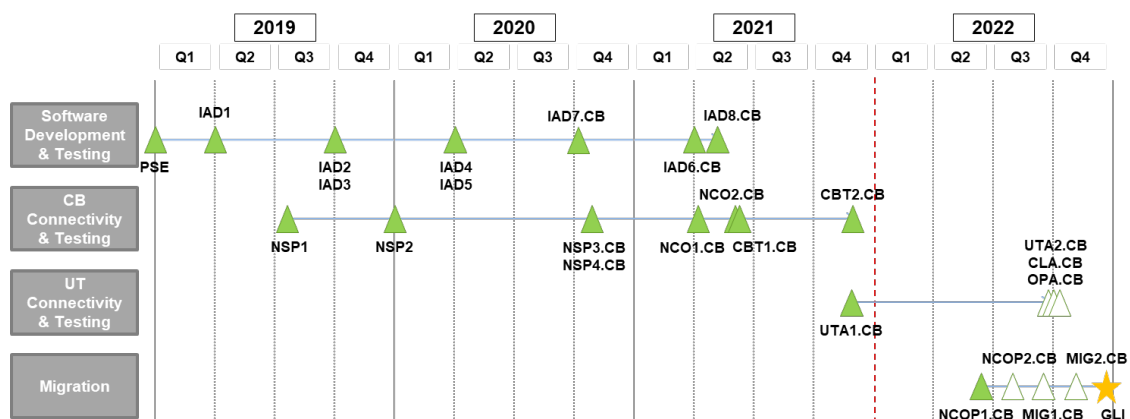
2019
2020
2021
2022

| Q1 | Q2 | Q3 | Q4 | Q1 | Q2 | Q3 | Q4 | Q1 | Q2 | Q3 | Q4 | Q1 | Q2 | Q3 | Q4 |
|---|---|---|---|---|---|---|---|---|---|---|---|---|---|---|---|

Software Development & Testing
IAD1
IAD7.CB
IAD8.CB
PSE
IAD2
IAD3
IAD4
IAD5
IAD6.CB

CB Connectivity & Testing
NCO2.CB
CBT2.CB
NSP1
NSP2
NSP3.CB
NSP4.CB
NCO1.CB
CBT1.CB

UT Connectivity & Testing
UTA2.CB
CLA.CB
OPA.CB
UTA1.CB

Migration
NCOP2.CB
MIG2.CB
NCOP1.CB
MIG1.CB
GLI